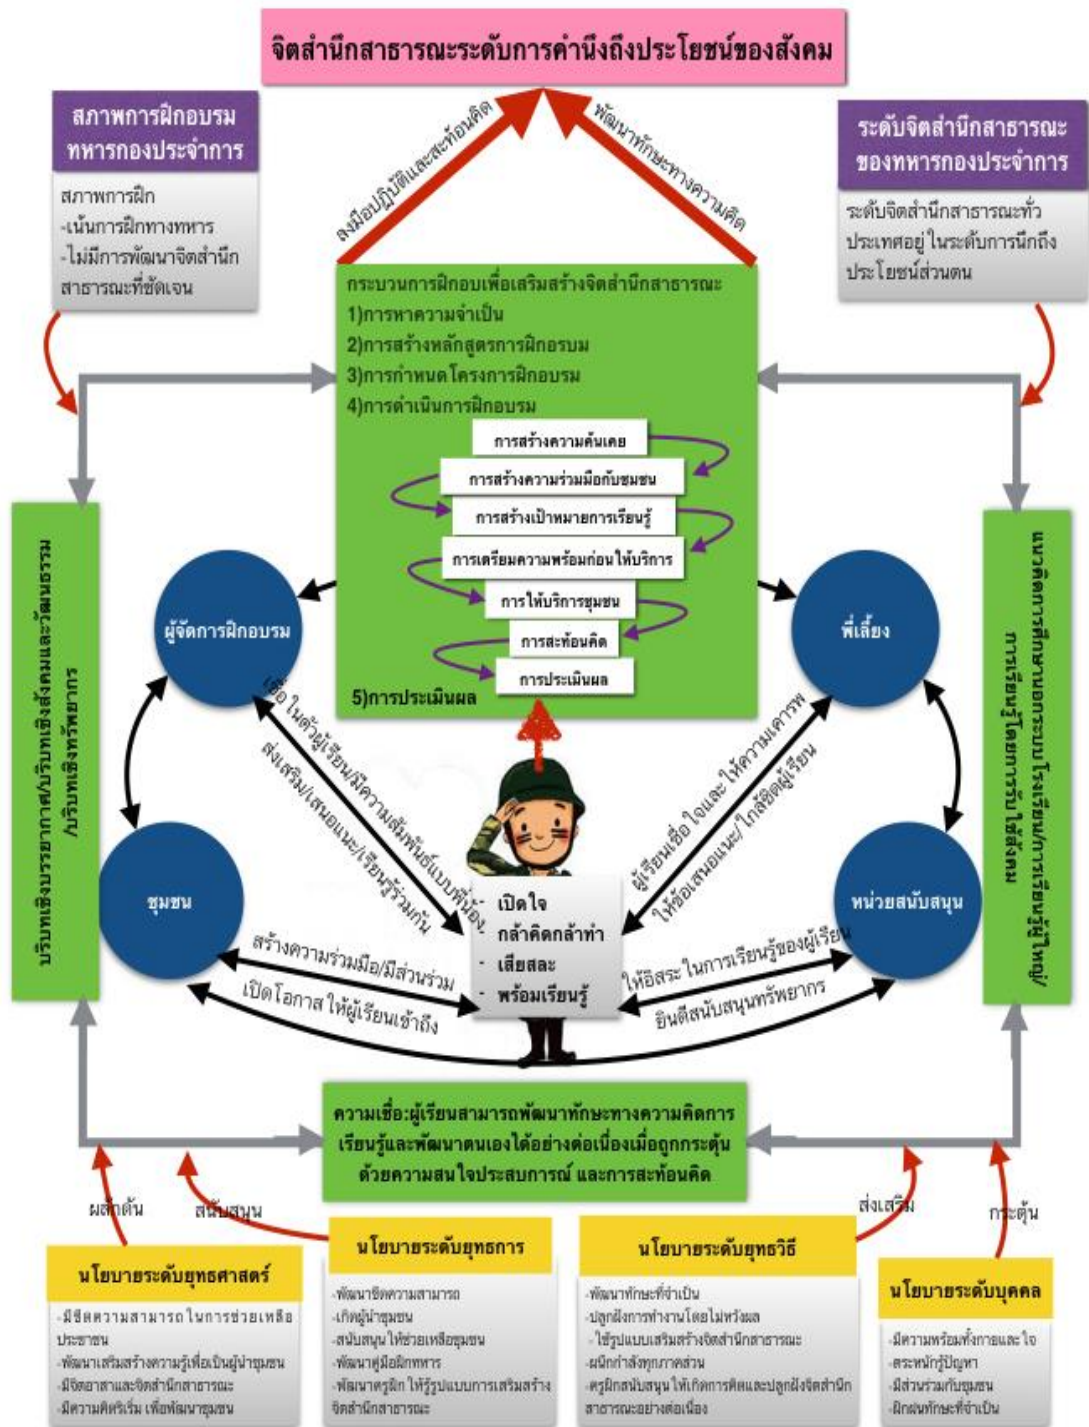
จิตสำนึกสาธารณะระดับการคำนึงถึงประโยชน์ของสังคม

สภาพการฝึกอบรม ทหารกองประจำการ

สภาพการฝึก
-เน้นการฝึกทางทหาร
-ไม่มีการพัฒนาจิตสำนึกสาธารณะที่ชัดเจน

ลงมือปฏิบัติและสะท้อนคิด

พัฒนาทักษะทางความคิด

ระดับจิตสำนึกสาธารณะ ของทหารกองประจำการ

ระดับจิตสำนึกสาธารณะทั่วประเทศอยู่ในระดับการนึกถึงประโยชน์ส่วนตน

กระบวนการฝึกอบเพื่อเสริมสร้างจิตสำนึกสาธารณะ
1)การหาความจำเป็น
2)การสร้างหลักสูตรการฝึกอบรม
3)การกำหนดโครงการฝึกอบรม
4)การดำเนินการฝึกอบรม

การสร้างความคุ้นเคย
การสร้างความร่วมมือกับชุมชน
การสร้างเป้าหมายการเรียนรู้
การเตรียมความพร้อมก่อนให้บริการ
การให้บริการชุมชน
การสะท้อนคิด
การประเมินผล

5)การประเมินผล

บริบทเชิงบรรยากาศ/บริบทเชิงสังคมและวัฒนธรรม/บริบทเชิงทรัพยากร

ผู้จัดการฝึกอบรม

พี่เลี้ยง

การเรียนรู้โดยการให้บริการสังคม/การเรียนรู้ผู้ใหญ่/แหล่งการเรียนรู้นอกระบบโรงเรียน

เชื่อในตัวผู้เรียน/มีความสัมพันธ์แบบพี่น้อง

ส่งเสริม/เสนอแนะ/เรียนรู้ร่วมกัน

ผู้เรียนเชื่อใจและให้ความเคารพ

ให้ข้อเสนอแนะ/ใกล้ชิดผู้เรียน

ชุมชน

หน่วยสนับสนุน

-เปิดใจ
-กล้าคิดกล้าทำ
-เสียสละ
-พร้อมเรียนรู้

สร้างความร่วมมือ/มีส่วนร่วม

เปิดโอกาสให้ผู้เรียนเข้าถึง

ให้อิสระในการเรียนรู้ของผู้เรียน

ยินดีสนับสนุนทรัพยากร

ความเชื่อ:ผู้เรียนสามารถพัฒนาทักษะทางความคิดการเรียนรู้และพัฒนาตนเองได้อย่างต่อเนื่องเมื่อถูกกระตุ้นด้วยความสนใจประสบการณ์ และการสะท้อนคิด

ผลักดัน

สนับสนุน

ส่งเสริม

กระตุ้น

นโยบายระดับยุทธศาสตร์

-มีขีดความสามารถในการช่วยเหลือประชาชน
-พัฒนาเสริมสร้างความรู้เพื่อเป็นผู้นำชุมชน
-มีจิตอาสาและจิตสำนึกสาธารณะ
-มีความคิดริเริ่ม เพื่อพัฒนาชุมชน

นโยบายระดับยุทธการ

-พัฒนาขีดความสามารถ
-เกิดผู้นำชุมชน
-สนับสนุนให้ช่วยเหลือชุมชน
-พัฒนาคู่มือฝึกทหาร
-พัฒนาครูฝึก ให้รู้รูปแบบการเสริมสร้างจิตสำนึกสาธารณะ

นโยบายระดับยุทธวิธี

-พัฒนาทักษะที่จำเป็น
-ปลูกฝังการทำงานโดยไม่หวังผล
-ใช้รูปแบบเสริมสร้างจิตสำนึกสาธารณะ
-ผนึกกำลังทุกภาคส่วน
-ครูฝึกสนับสนุนให้เกิดการติดและปลูกฝังจิตสำนึกสาธารณะอย่างต่อเนื่อง

นโยบายระดับบุคคล

-มีความพร้อมทั้งกายและใจ
-ตระหนักรู้ปัญหา
-มีส่วนร่วมกับชุมชน
-ฝึกฝนทักษะที่จำเป็น